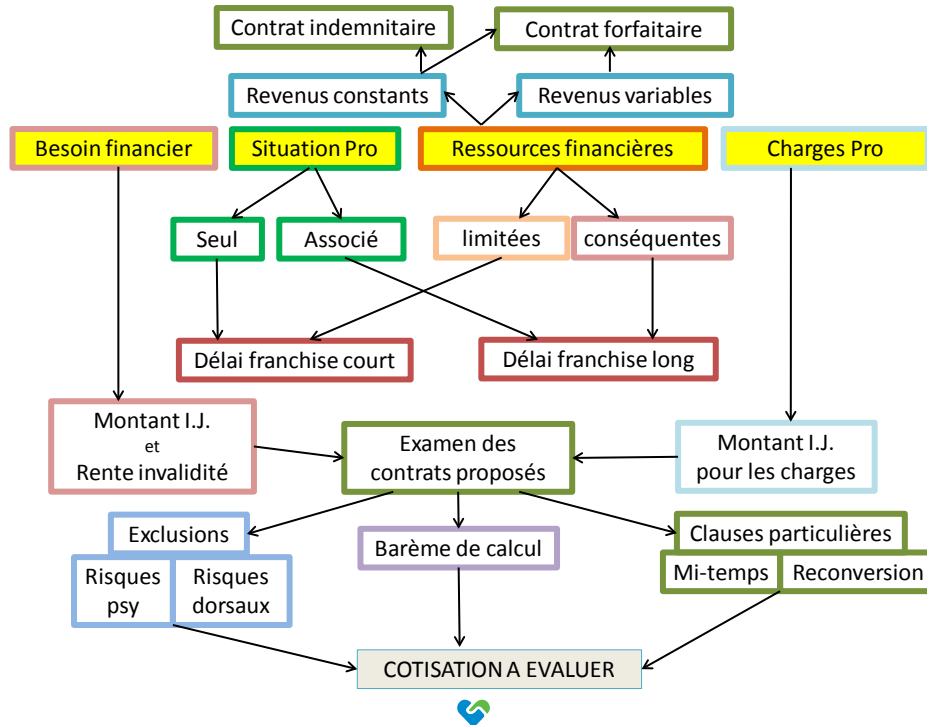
Contrat indemnitaire

Contrat forfaitaire

Revenus constants

Revenus variables

Besoin financier

Situation Pro

Ressources financières

Charges Pro

Seul

Associé

limitées

conséquentes

Délai franchise court

Délai franchise long

Montant I.J.
et
Rente invalidité

Examen des contrats proposés

Montant I.J.
pour les charges

Exclusions

Risques psy

Risques dorsaux

Barème de calcul

Clauses particulières

Mi-temps

Reconversion

COTISATION A EVALUER